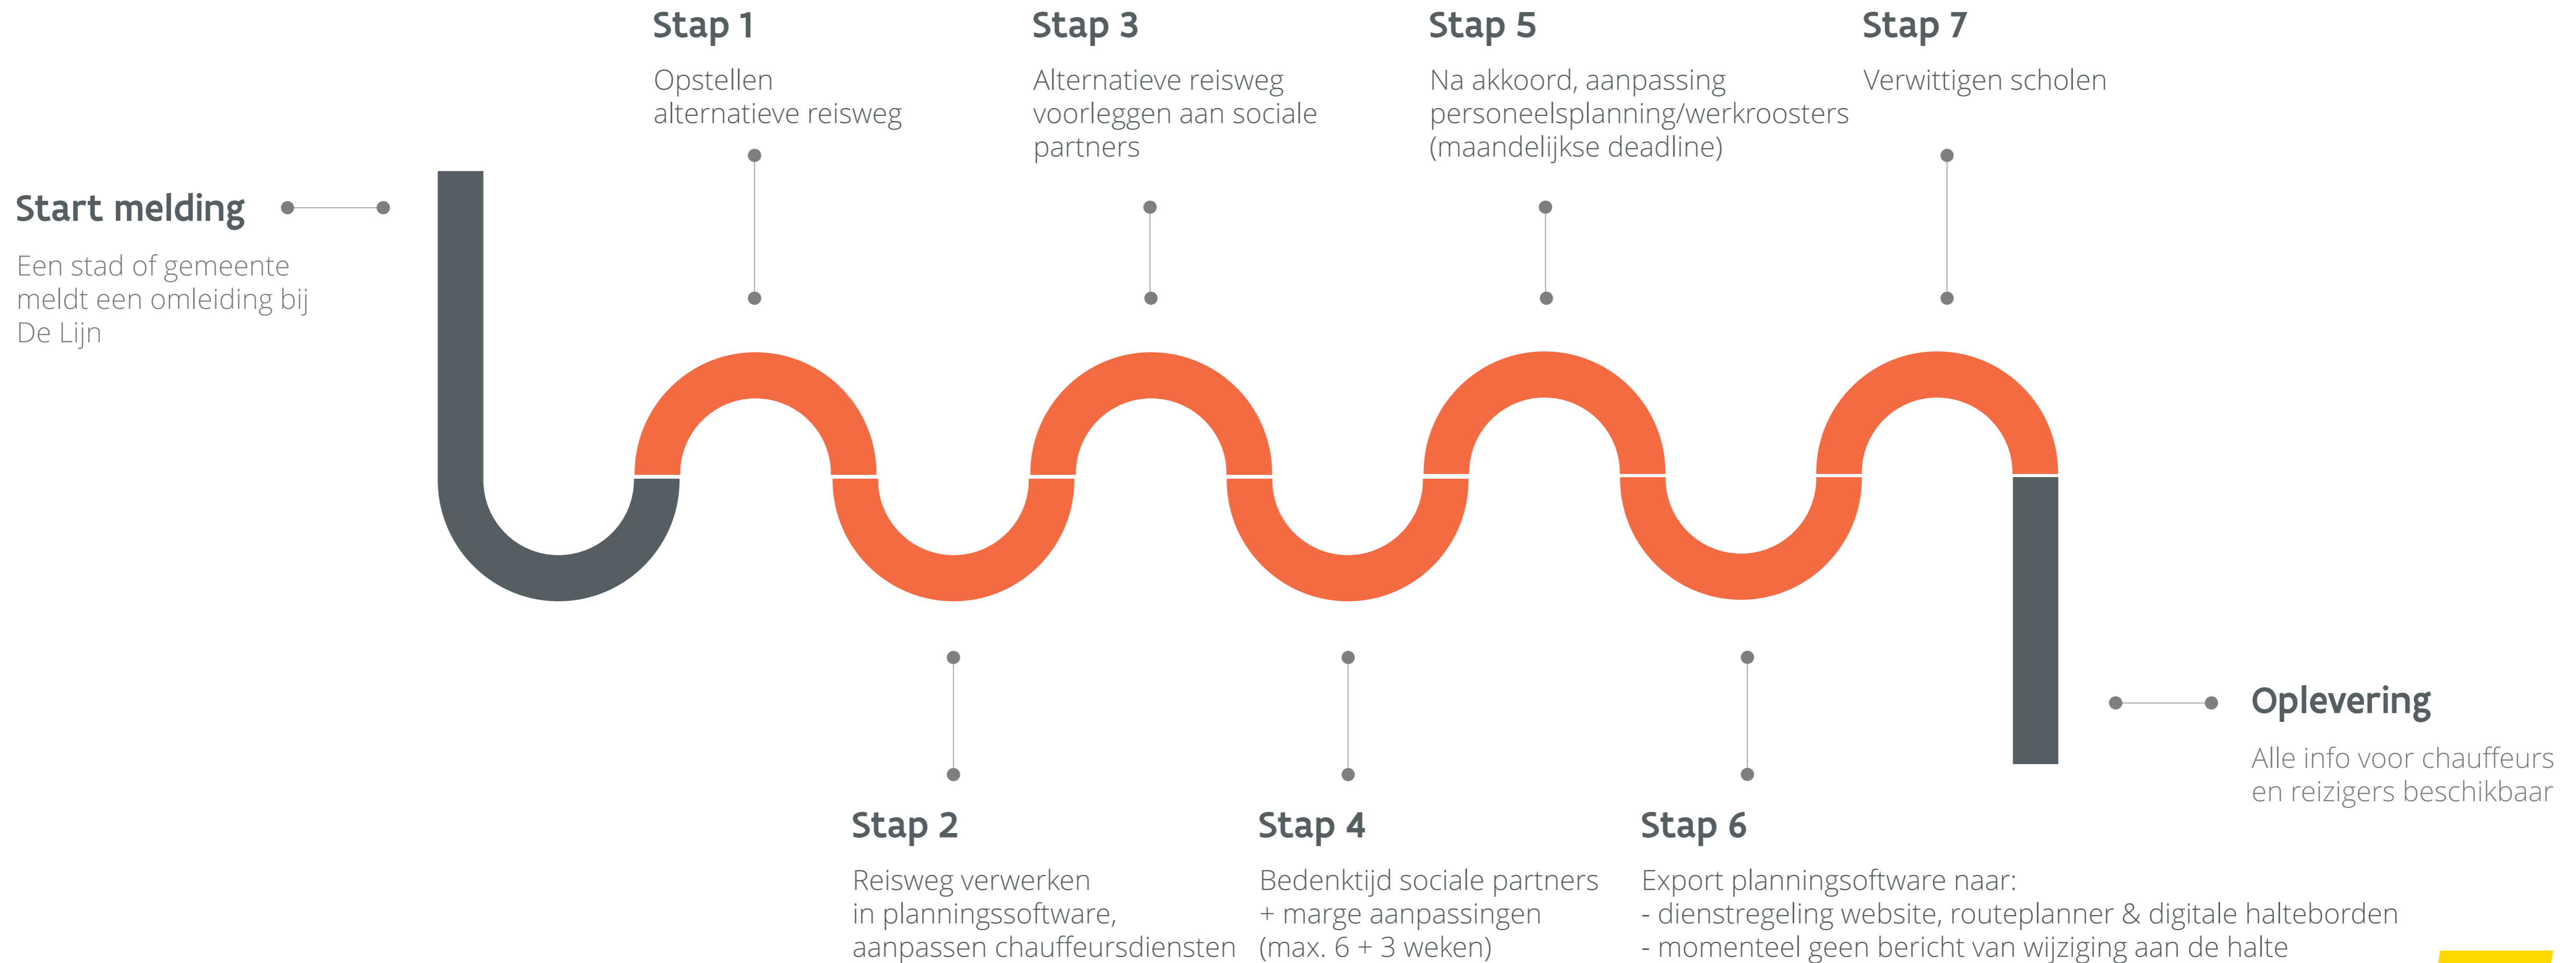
Start melding

Een stad of gemeente meldt een omleiding bij De Lijn

Stap 1

Opstellen alternatieve reisweg

Stap 2

Reisweg verwerken in planningssoftware, aanpassen chauffeursdiensten

Stap 3

Alternatieve reisweg voorleggen aan sociale partners

Stap 4

Bedenktijd sociale partners + marge aanpassingen (max. 6 + 3 weken)

Stap 5

Na akkoord, aanpassing personeelsplanning/werkroosters (maandelijkse deadline)

Stap 6

Export planningsoftware naar:
- dienstregeling website, routeplanner & digitale halteborden
- momenteel geen bericht van wijziging aan de halte

Stap 7

Verwittigen scholen

Oplevering

Alle info voor chauffeurs en reizigers beschikbaar